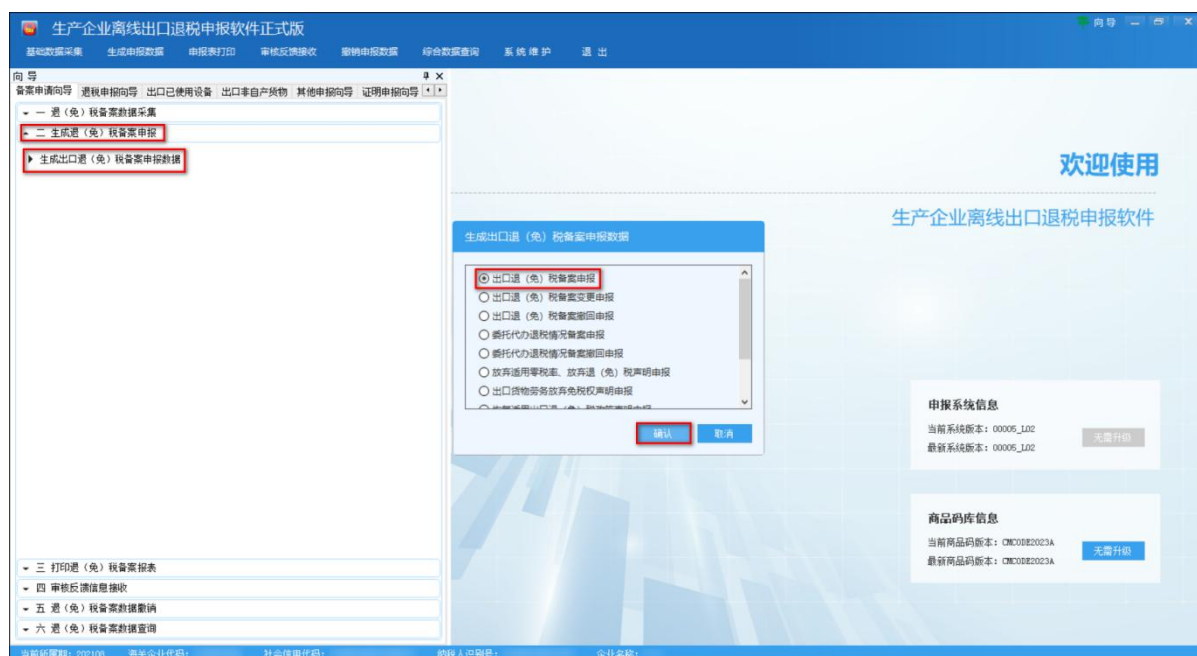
生产企业离线出口退税申报软件正式版

向导

基础数据采集　生成申报数据　申报表打印　审核反馈接收　撤销申报数据　综合数据查询　系统维护　退出

向导

备案申请向导　退税申报向导　出口已使用设备　出口非自产货物　其他申报向导　证明申报向导

一 退（免）税备案数据采集

二 生成退（免）税备案申报

生成出口退（免）税备案申报数据

欢迎使用

生产企业离线出口退税申报软件

生成出口退（免）税备案申报数据

出口退（免）税备案申报
出口退（免）税备案变更申报
出口退（免）税备案撤回申报
委托代办退税情况备案申报
委托代办退税情况备案撤回申报
放弃适用零税率、放弃退（免）税声明申报
出口货物劳务放弃免税权声明申报
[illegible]

确认　取消

申报系统信息

当前系统版本：00005_L02
最新系统版本：00005_L02

无需升级

商品码库信息

当前商品码版本：CMCODE2023A
最新商品码版本：CMCODE2023A

无需升级

三 打印退（免）税备案报表

四 审核反馈信息接收

五 退（免）税备案数据撤销

六 退（免）税备案数据查询

当前所属期：202106　海关企业代码：　社会信用代码：　纳税人识别号：　企业名称：